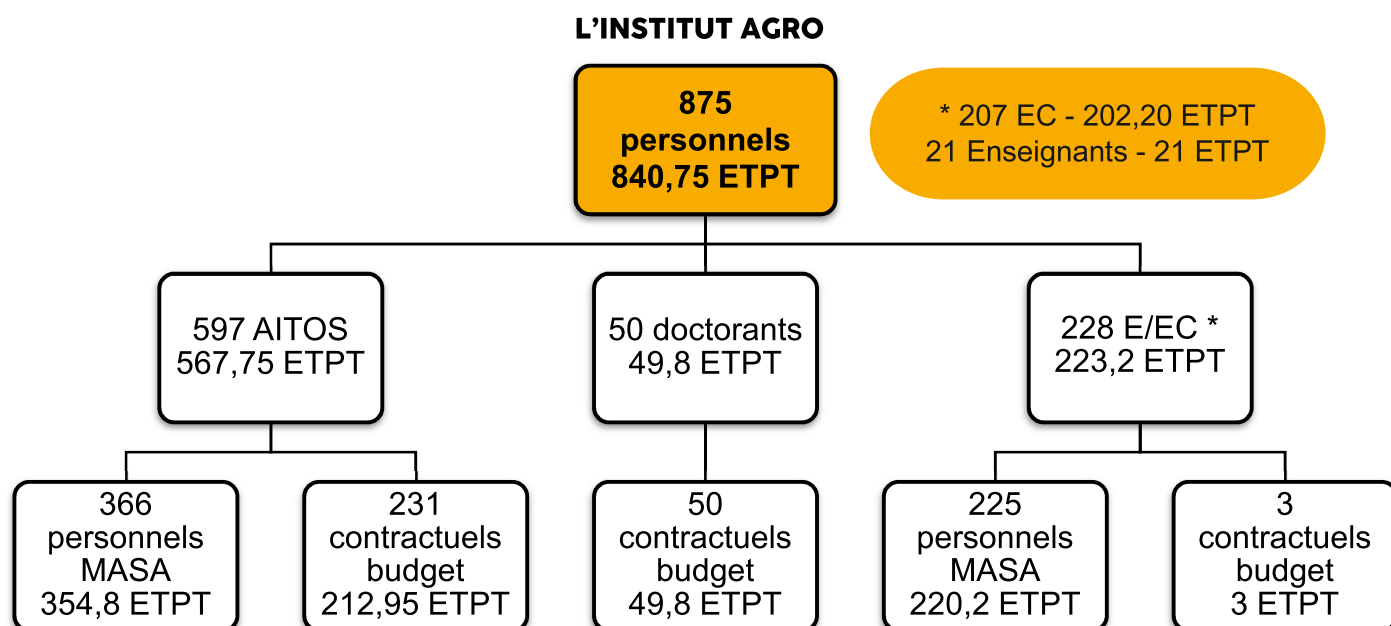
L’INSTITUT AGRO

875 personnels 840,75 ETPT

* 207 EC - 202,20 ETPT
21 Enseignants - 21 ETPT

597 AITOS 567,75 ETPT

50 doctorants 49,8 ETPT

228 E/EC * 223,2 ETPT

366 personnels MASA 354,8 ETPT

231 contractuels budget 212,95 ETPT

50 contractuels budget 49,8 ETPT

225 personnels MASA 220,2 ETPT

3 contractuels budget 3 ETPT